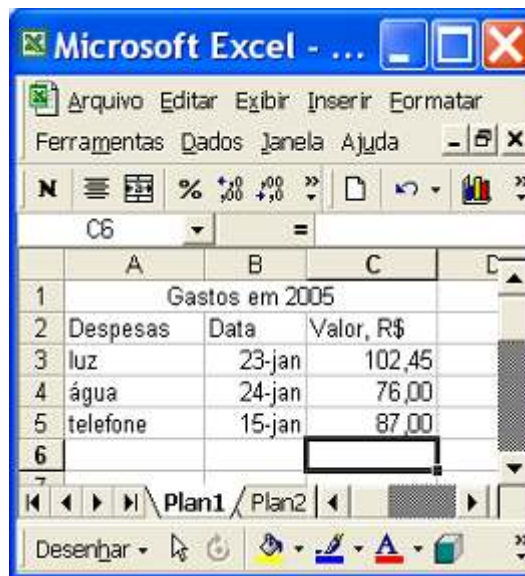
Microsoft Excel - ...

Arquivo Editar Exibir Inserir Formatar Ferramentas Dados Janela Ajuda

N

C6 =

| | A | B | C |
|---|---|---|---|
| 1 | Gastos em 2005 | | |
| 2 | Despesas | Data | Valor, R$ |
| 3 | luz | 23-jan | 102,45 |
| 4 | água | 24-jan | 76,00 |
| 5 | telefone | 15-jan | 87,00 |
| 6 | | | |

Plan1 Plan2

Desenhar